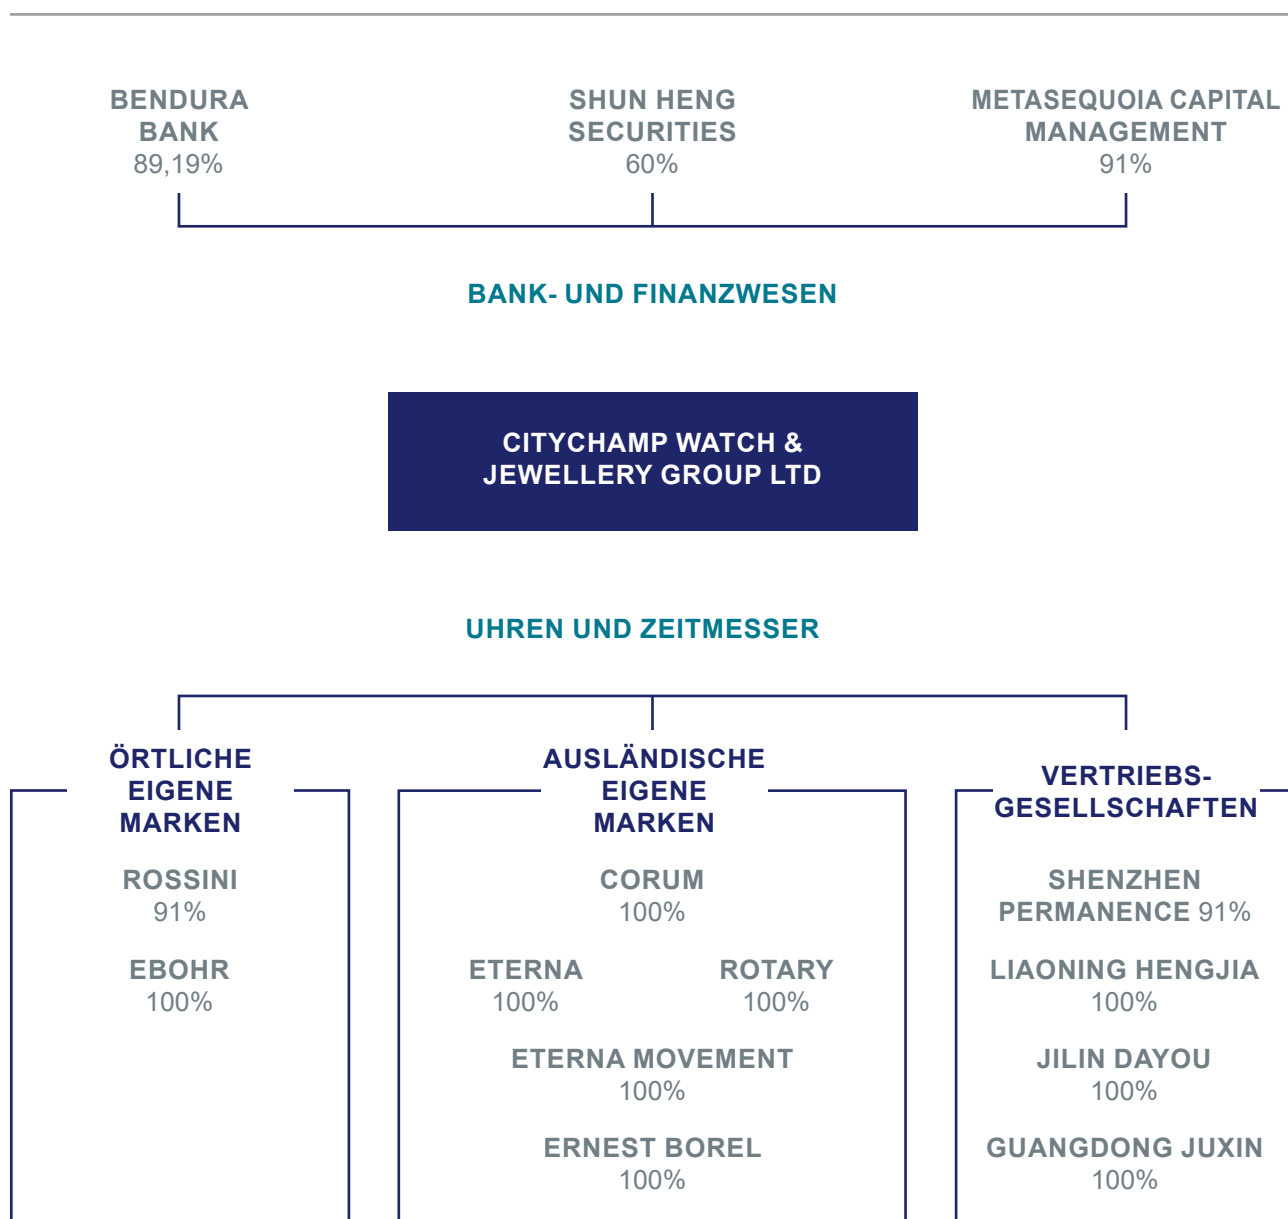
BENDURA BANK
89,19%

SHUN HENG SECURITIES
60%

METASEQUOIA CAPITAL MANAGEMENT
91%

BANK- UND FINANZWESEN

CITYCHAMP WATCH & JEWELLERY GROUP LTD

UHREN UND ZEITMESSER

ÖRTLICHE EIGENE MARKEN

ROSSINI
91%

EBOHR
100%

AUSLÄNDISCHE EIGENE MARKEN

CORUM
100%

ETERNA
100%

ROTARY
100%

ETERNA MOVEMENT
100%

ERNEST BOREL
100%

VERTRIEBSGESELLSCHAFTEN

SHENZHEN PERMANENCE 91%

LIAONING HENGJIA
100%

JILIN DAYOU
100%

GUANGDONG JUXIN
100%